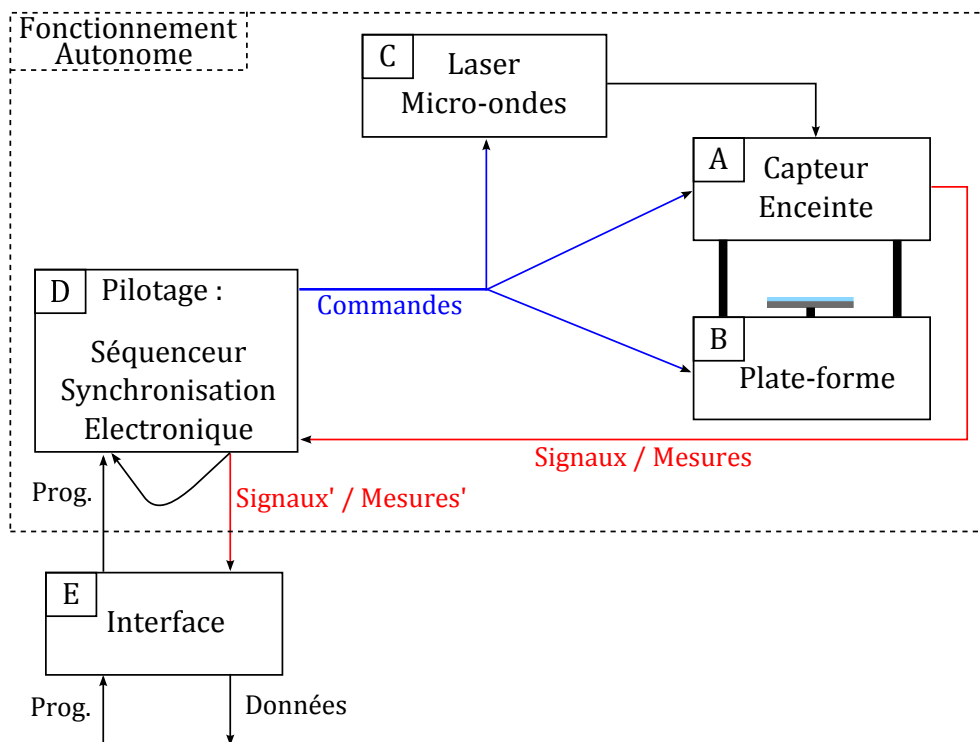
Fonctionnement Autonome

C Laser Micro-ondes

A Capteur Enceinte

D Pilotage :

Séquenceur Synchronisation Electronique

Commandes

B Plate-forme

Signaux / Mesures

Prog.

Signaux' / Mesures'

E Interface

Prog.

Données